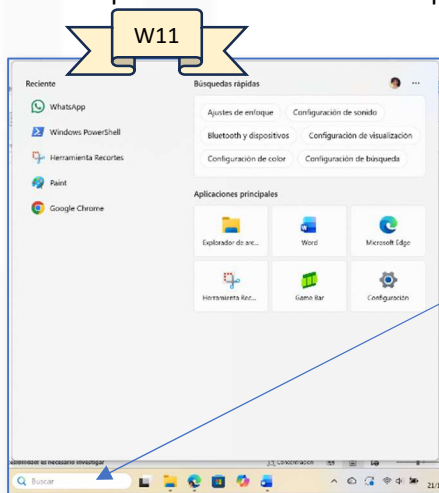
W11

Reciente

WhatsApp

Windows PowerShell

Herramienta Recortes

Paint

Google Chrome

Búsquedas rápidas

Ajustes de enfoque

Configuración de sonido

Bluetooth y dispositivos

Configuración de visualización

Configuración de color

Configuración de búsqueda

Aplicaciones principales

Explorador de arc...

Word

Microsoft Edge

Herramienta Rec...

Game Bar

Configuración

Buscar

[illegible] es necesario investigar

Concentración

21/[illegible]